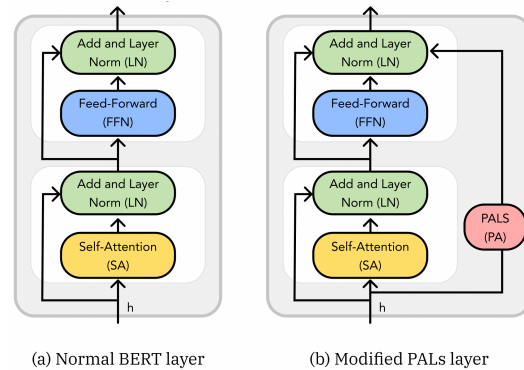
Add and Layer Norm (LN)

Feed-Forward (FFN)

Add and Layer Norm (LN)

Self-Attention (SA)

h

Add and Layer Norm (LN)

Feed-Forward (FFN)

Add and Layer Norm (LN)

Self-Attention (SA)

PALS (PA)

h

(a) Normal BERT layer

(b) Modified PALs layer